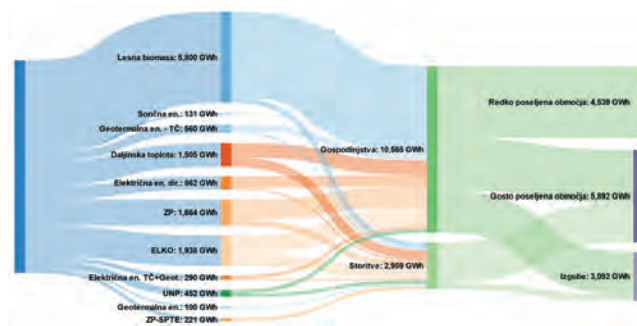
Lesna biomasa: 5,800 GWh

Sončna en.: 131 GWh

Geotermalna en. - TČ: 560 GWh

Daljinska toplota: 1,505 GWh

Električna en. dir.: 862 GWh

ZP: 1,664 GWh

ELKO: 1,938 GWh

Električna en. TČ+Geot.: 290 GWh

UNP: 452 GWh

Geotermalna en.: 100 GWh

ZP-SPTE: 221 GWh

Gospodinjstva: 10,565 GWh

Storitve: 2,959 GWh

Redko poseljena območja: 4,539 GWh

Gosto poseljena območja: 5,892 GWh

Izgube: 3,092 GWh